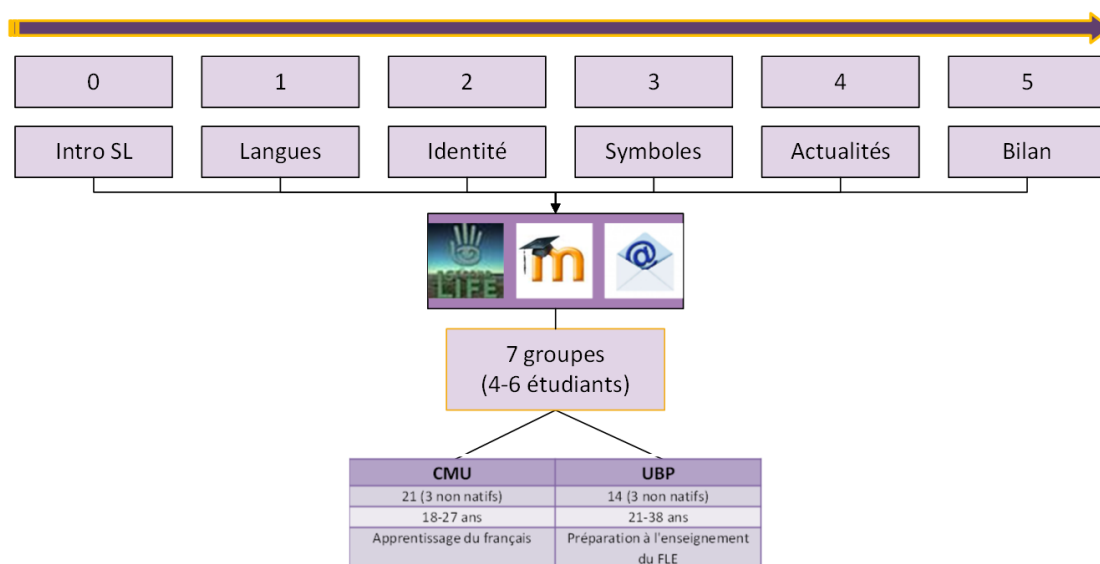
0
Intro SL

1
Langues

2
Identité

3
Symboles

4
Actualités

5
Bilan

LIFE

7 groupes
(4-6 étudiants)

| CMU | UBP |
|---|---|
| 21 (3 non natifs) | 14 (3 non natifs) |
| 18-27 ans | 21-38 ans |
| Apprentissage du français | Préparation à l'enseignement du FLE |